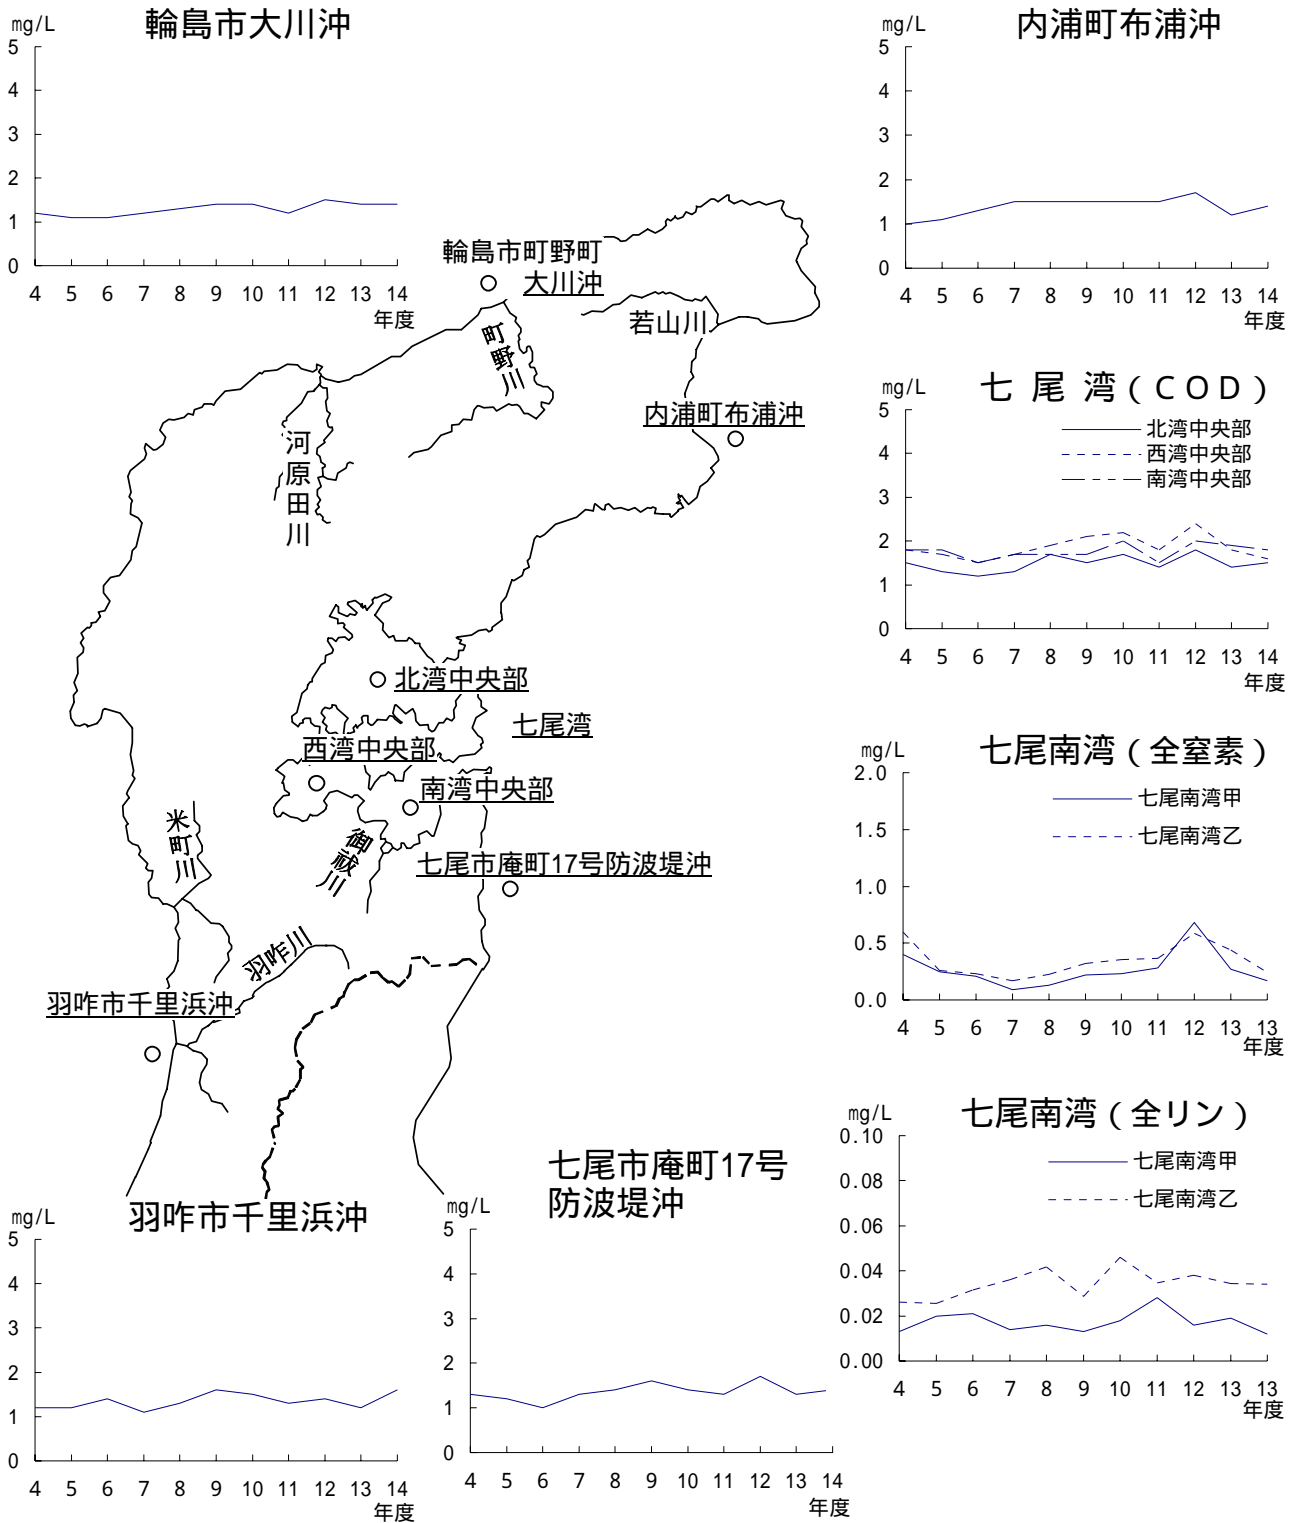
mg/L
輪島市大川沖
5
4
3
2
1
0
4 5 6 7 8 9 10 11 12 13 14
年度

mg/L
内浦町布浦沖
5
4
3
2
1
0
4 5 6 7 8 9 10 11 12 13 14
年度

輪島市町野町
大川沖
若山川
町野川
内浦町布浦沖
河原田川
北湾中央部
七尾湾
西湾中央部
南湾中央部
米町川
御祓川
七尾市庵町17号防波堤沖
羽咋川
羽咋市千里浜沖

mg/L
七 尾 湾（COD）
北湾中央部
西湾中央部
南湾中央部
5
4
3
2
1
0
4 5 6 7 8 9 10 11 12 13 14
年度

mg/L
七尾南湾（全窒素）
七尾南湾甲
七尾南湾乙
2.0
1.5
1.0
0.5
0.0
4 5 6 7 8 9 10 11 12 13
年度

mg/L
七尾南湾（全リン）
七尾南湾甲
七尾南湾乙
0.10
0.08
0.06
0.04
0.02
0.00
4 5 6 7 8 9 10 11 12 13
年度

mg/L
羽咋市千里浜沖
5
4
3
2
1
0
4 5 6 7 8 9 10 11 12 13 14
年度

mg/L
七尾市庵町17号
防波堤沖
5
4
3
2
1
0
4 5 6 7 8 9 10 11 12 13 14
年度